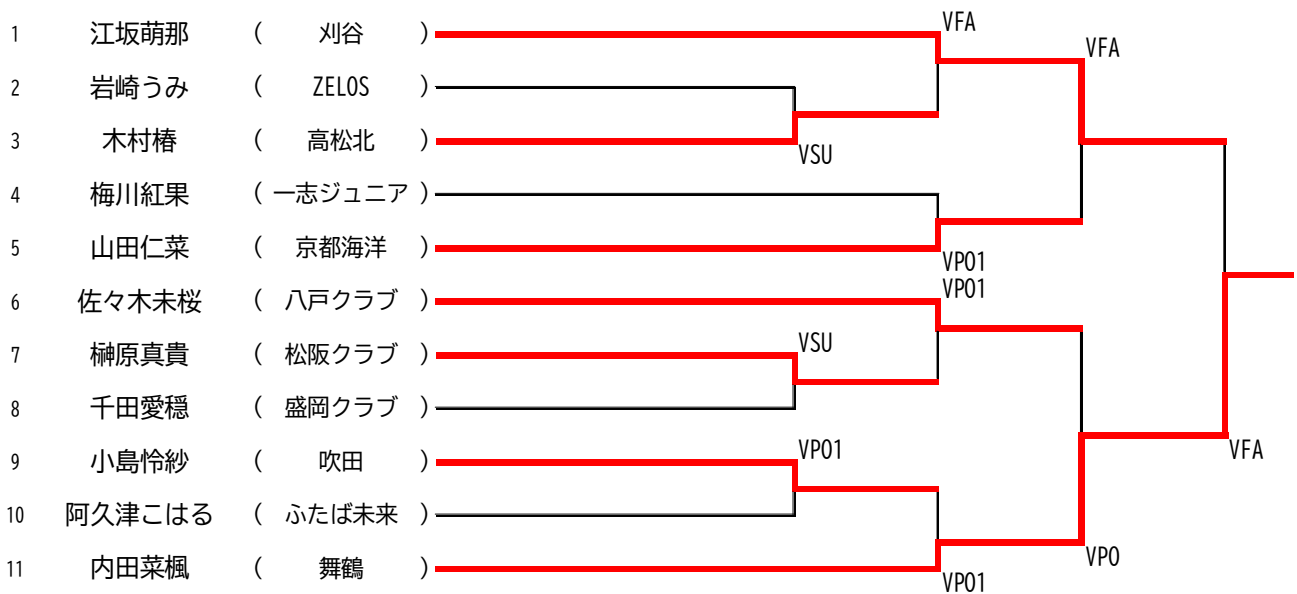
1 江坂萌那 ( 刈谷 )
2 岩崎うみ ( ZELOS )
3 木村椿 ( 高松北 )
4 梅川紅果 ( 一志ジュニア )
5 山田仁菜 ( 京都海洋 )
6 佐々木未桜 ( 八戸クラブ )
7 榊原真貴 ( 松阪クラブ )
8 千田愛穏 ( 盛岡クラブ )
9 小島怜紗 ( 吹田 )
10 阿久津こはる ( ふたば未来 )
11 内田菜楓 ( 舞鶴 )

VFA
VFA
VSU
VPO1
VPO1
VSU
VPO1
VFA
VPO
VPO1